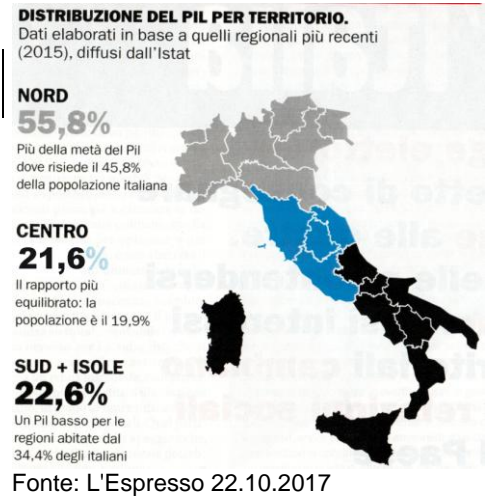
DISTRIBUZIONE DEL PIL PER TERRITORIO.
Dati elaborati in base a quelli regionali più recenti (2015), diffusi dall'Istat

NORD
55,8%
Più della metà del Pil dove risiede il 45,8% della popolazione italiana

CENTRO
21,6%
Il rapporto più equilibrato: la popolazione è il 19,9%

SUD + ISOLE
22,6%
Un Pil basso per le regioni abitate dal 34,4% degli italiani

Fonte: L'Espresso 22.10.2017